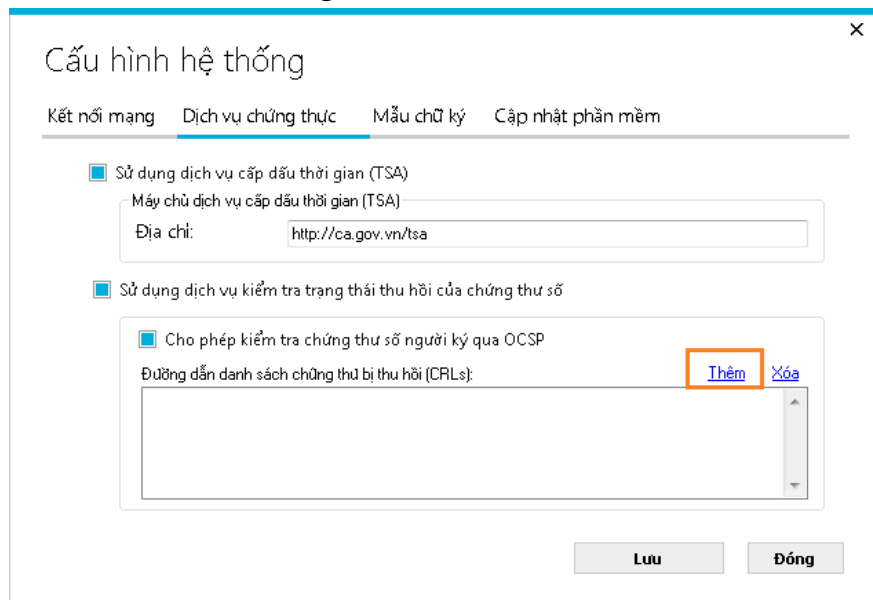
×

Cấu hình hệ thống

Kết nối mạng Dịch vụ chứng thực Mẫu chữ ký Cập nhật phần mềm

Sử dụng dịch vụ cấp dấu thời gian (TSA)

Máy chủ dịch vụ cấp dấu thời gian (TSA)

Địa chỉ: http://ca.gov.vn/tsa

Sử dụng dịch vụ kiểm tra trạng thái thu hồi của chứng thư số

Cho phép kiểm tra chứng thư số người ký qua OCSP

Đường dẫn danh sách chứng thư bị thu hồi (CRLs):

Thêm Xóa

Lưu Đóng